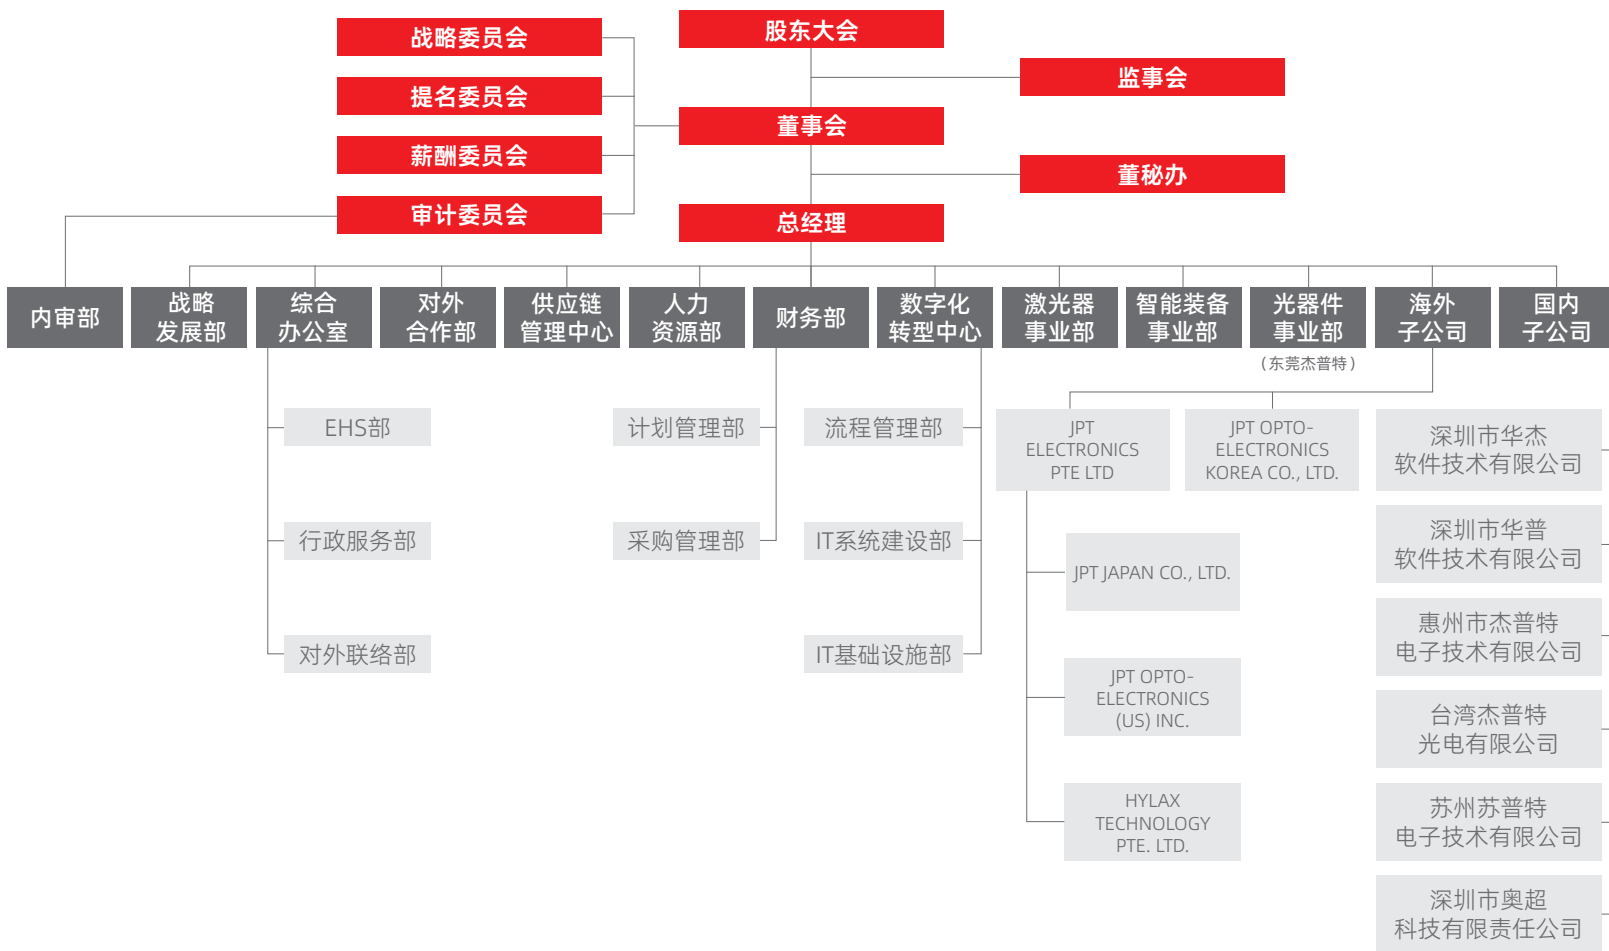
战略委员会
提名委员会
薪酬委员会
审计委员会

股东大会
董事会
总经理

监事会
董秘办

内审部
战略发展部
综合办公室
对外合作部
供应链管理中心
人力资源部
财务部
数字化转型中心
激光器事业部
智能装备事业部
光器件事业部
（东莞杰普特）
海外子公司
国内子公司

EHS部
行政服务部
对外联络部

计划管理部
采购管理部

流程管理部
IT系统建设部
IT基础设施部

JPT ELECTRONICS PTE LTD
JPT OPTO-ELECTRONICS KOREA CO., LTD.
JPT JAPAN CO., LTD.
JPT OPTO-ELECTRONICS (US) INC.
HYLAX TECHNOLOGY PTE. LTD.

深圳市华杰软件技术有限公司
深圳市华普软件技术有限公司
惠州市杰普特电子技术有限公司
台湾杰普特光电有限公司
苏州苏普特电子技术有限公司
深圳市奥超科技有限责任公司